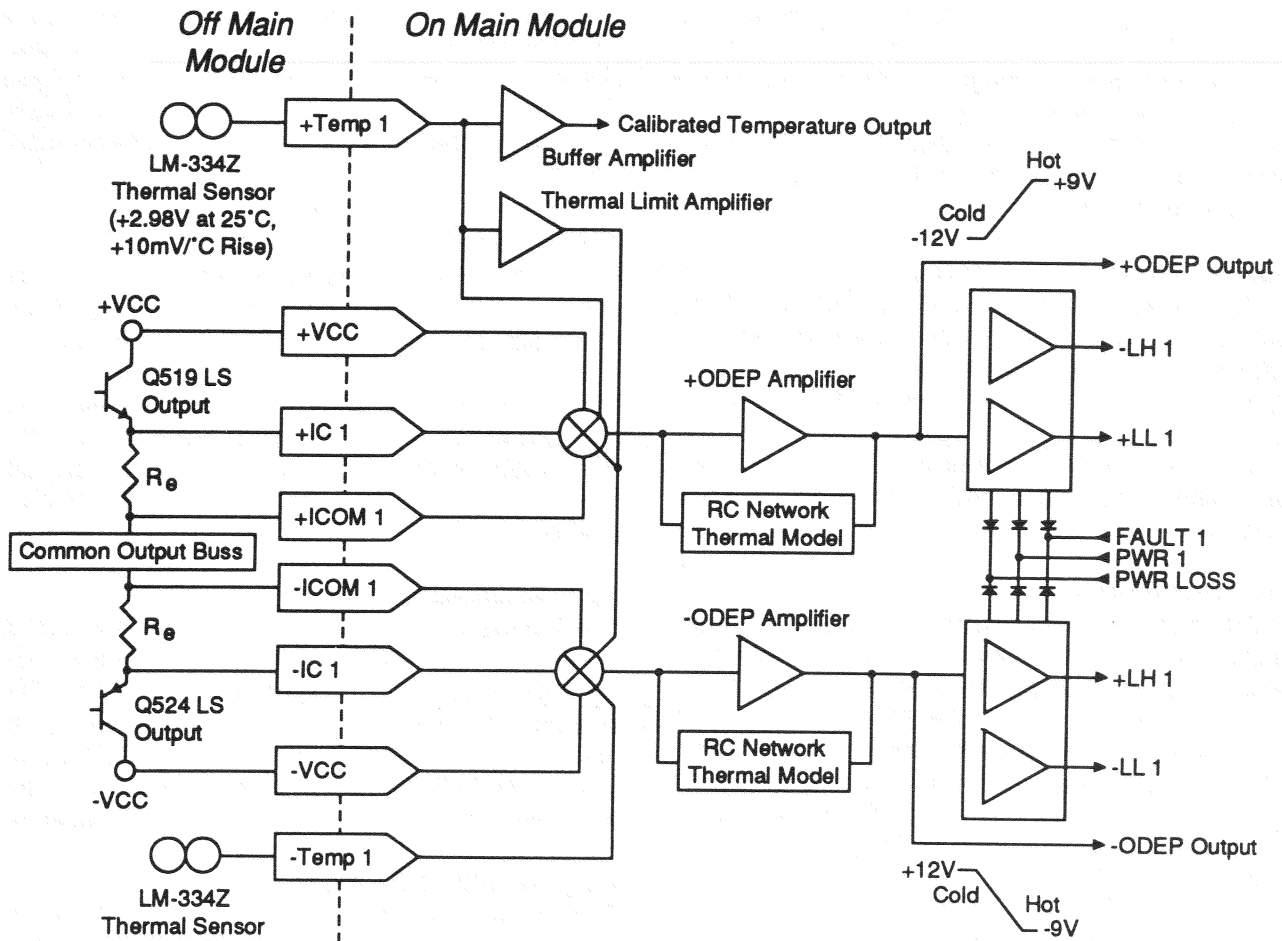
Off Main Module

On Main Module

+Temp 1

Calibrated Temperature Output

Buffer Amplifier

LM-334Z Thermal Sensor (+2.98V at 25°C, +10mV/°C Rise)

Thermal Limit Amplifier

Hot +9V

Cold -12V

+ODEP Output

+VCC

+VCC

-LH 1

Q519 LS Output

+ODEP Amplifier

+IC 1

+LL 1

$R_e$

+ICOM 1

RC Network Thermal Model

FAULT 1

Common Output Buss

PWR 1

PWR LOSS

-ICOM 1

-ODEP Amplifier

$R_e$

-IC 1

+LH 1

Q524 LS Output

RC Network Thermal Model

-VCC

-LL 1

-VCC

-Temp 1

-ODEP Output

LM-334Z Thermal Sensor

+12V Cold

Hot -9V